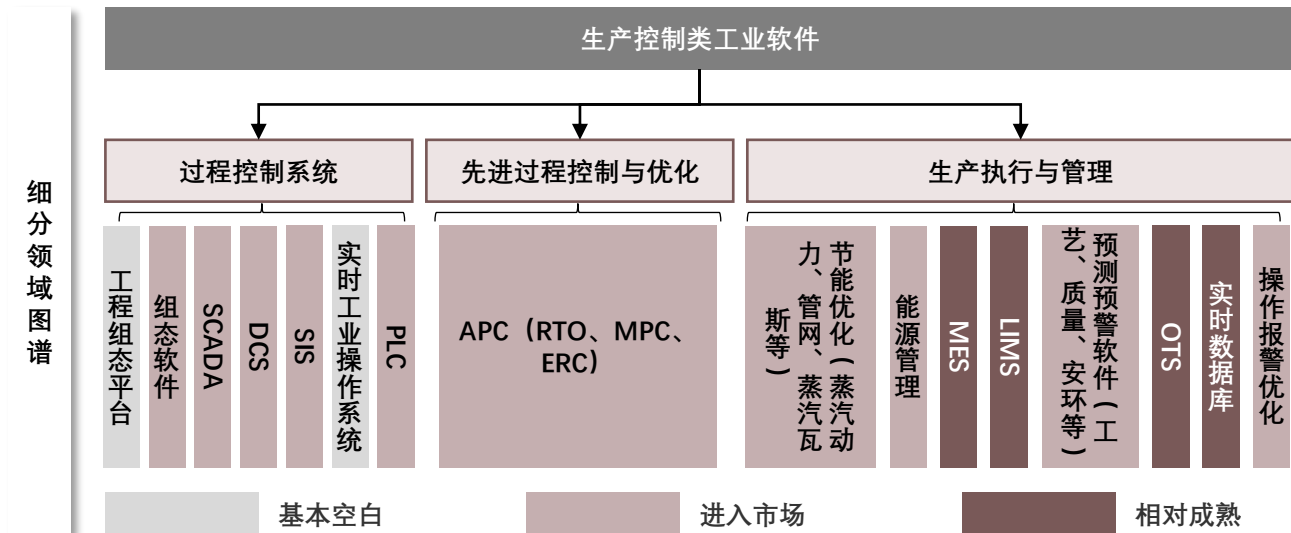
细分领域图谱

生产控制类工业软件

过程控制系统

先进过程控制与优化

生产执行与管理

工程组态平台

组态软件

SCADA

DCS

SIS

实时工业操作系统

PLC

APC（RTO、MPC、ERC）

节能优化（蒸汽动力、管网、蒸汽瓦斯等）

能源管理

MES

LIMS

预测预警软件（工艺、质量、安环等）

OTS

实时数据库

操作报警优化

基本空白

进入市场

相对成熟